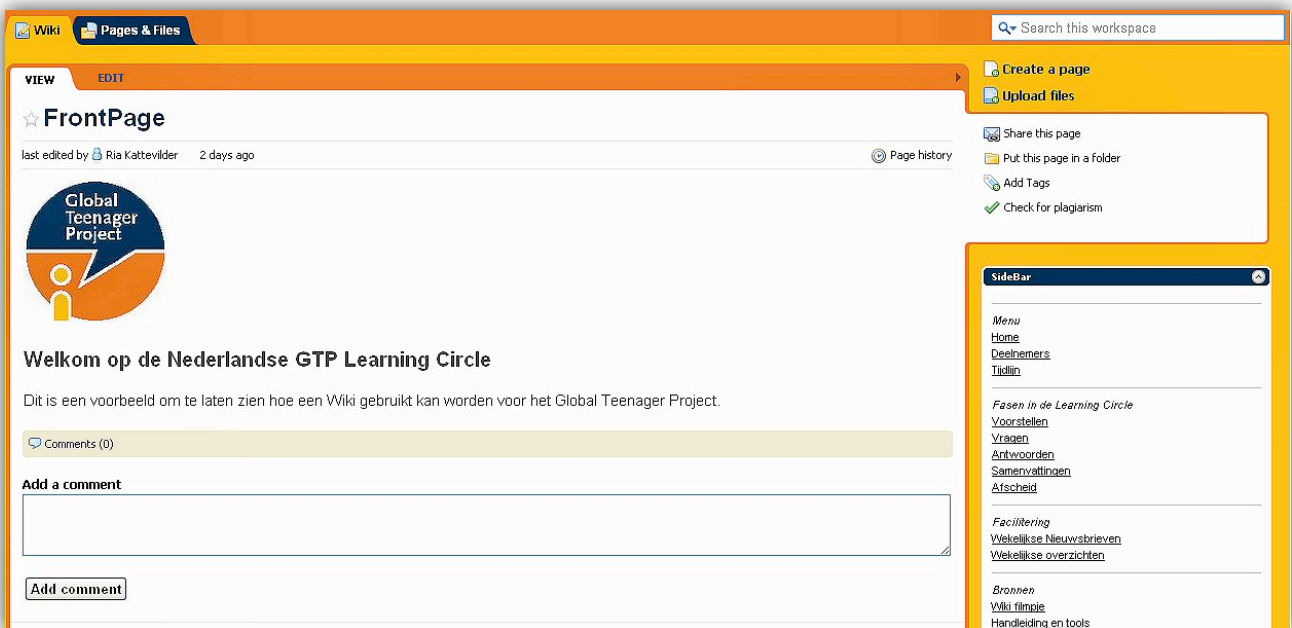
Wiki Pages & Files

Search this workspace

VIEW EDIT

FrontPage

last edited by Ria Kattevilder 2 days ago

Page history

Global Teenager Project

Welkom op de Nederlandse GTP Learning Circle

Dit is een voorbeeld om te laten zien hoe een Wiki gebruikt kan worden voor het Global Teenager Project.

Comments (0)

Add a comment

Add comment

Create a page
Upload files

Share this page
Put this page in a folder
Add Tags
Check for plagiarism

SideBar

Menu
Home
Deelnemers
Tijdlijn

Fasen in de Learning Circle
Voorstellen
Vragen
Antwoorden
Samenvattingen
Afscheid

Facilitering
Wekelijkse Nieuwsbrieven
Wekelijkse overzichten

Bronnen
Wiki filmpje
Handleiding en tools